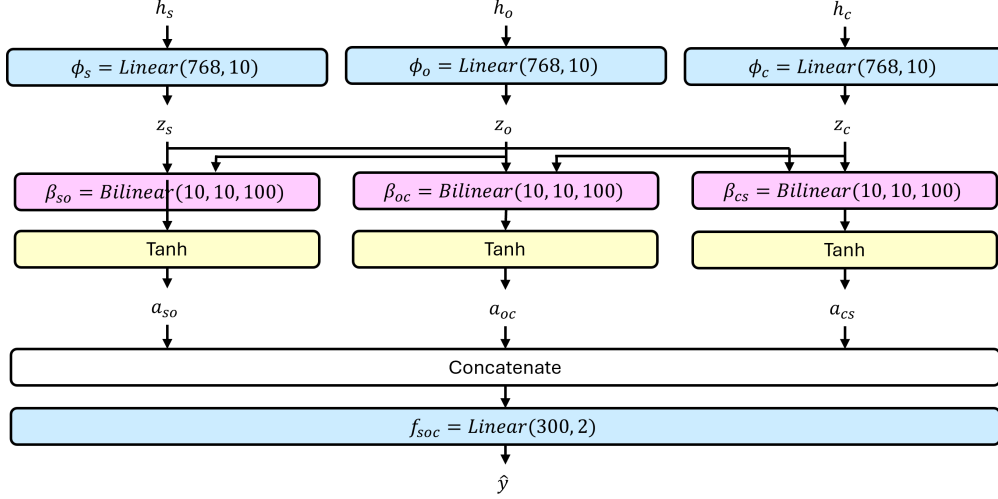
$h_s$

$h_o$

$h_c$

$\phi_s = Linear(768, 10)$

$\phi_o = Linear(768, 10)$

$\phi_c = Linear(768, 10)$

$z_s$

$z_o$

$z_c$

$\beta_{so} = Bilinear(10, 10, 100)$

$\beta_{oc} = Bilinear(10, 10, 100)$

$\beta_{cs} = Bilinear(10, 10, 100)$

Tanh

Tanh

Tanh

$a_{so}$

$a_{oc}$

$a_{cs}$

Concatenate

$f_{soc} = Linear(300, 2)$

$\hat{y}$